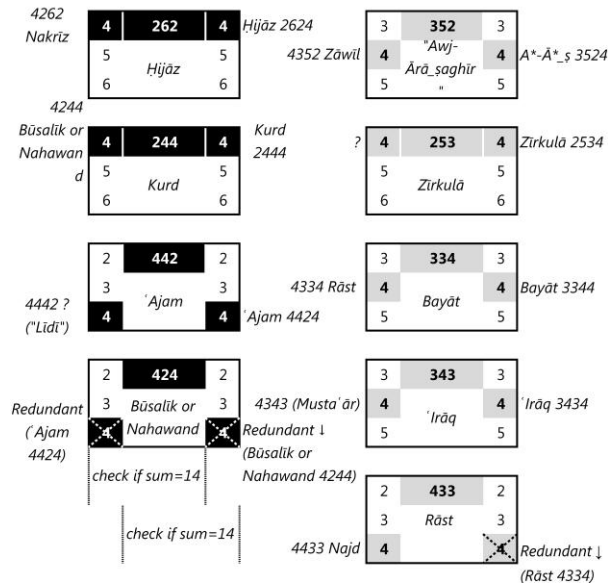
4262 Nakrīz

| 4 | 262 | 4 |
|---|---|---|
| 5 | Ḥijāz | 5 |
| 6 | | 6 |

Ḥijāz 2624

4352 Zāwīl

| 3 | 352 | 3 |
|---|---|---|
| 4 | "Awj-Ārā_ṣaghīr" | 4 |
| 5 | | 5 |

A*-Ā*_ṣ 3524

4244 Būsalīk or Nahawand

| 4 | 244 | 4 |
|---|---|---|
| 5 | Kurd | 5 |
| 6 | | 6 |

Kurd 2444

?

| 4 | 253 | 4 |
|---|---|---|
| 5 | Zīrkulā | 5 |
| 6 | | 6 |

Zīrkulā 2534

4442 ? ("Līdī")

| 2 | 442 | 2 |
|---|---|---|
| 3 | ʿAjam | 3 |
| 4 | | 4 |

ʿAjam 4424

4334 Rāst

| 3 | 334 | 3 |
|---|---|---|
| 4 | Bayāt | 4 |
| 5 | | 5 |

Bayāt 3344

Redundant (ʿAjam 4424)

| 2 | 424 | 2 |
|---|---|---|
| 3 | Būsalīk or Nahawand | 3 |
| 4 | | 4 |

Redundant ↓ (Būsalīk or Nahawand 4244)

check if sum=14

check if sum=14

4343 (Mustaʿār)

| 3 | 343 | 3 |
|---|---|---|
| 4 | ʿIrāq | 4 |
| 5 | | 5 |

ʿIrāq 3434

4433 Najd

| 2 | 433 | 2 |
|---|---|---|
| 3 | Rāst | 3 |
| 4 | | 4 |

Redundant ↓ (Rāst 4334)